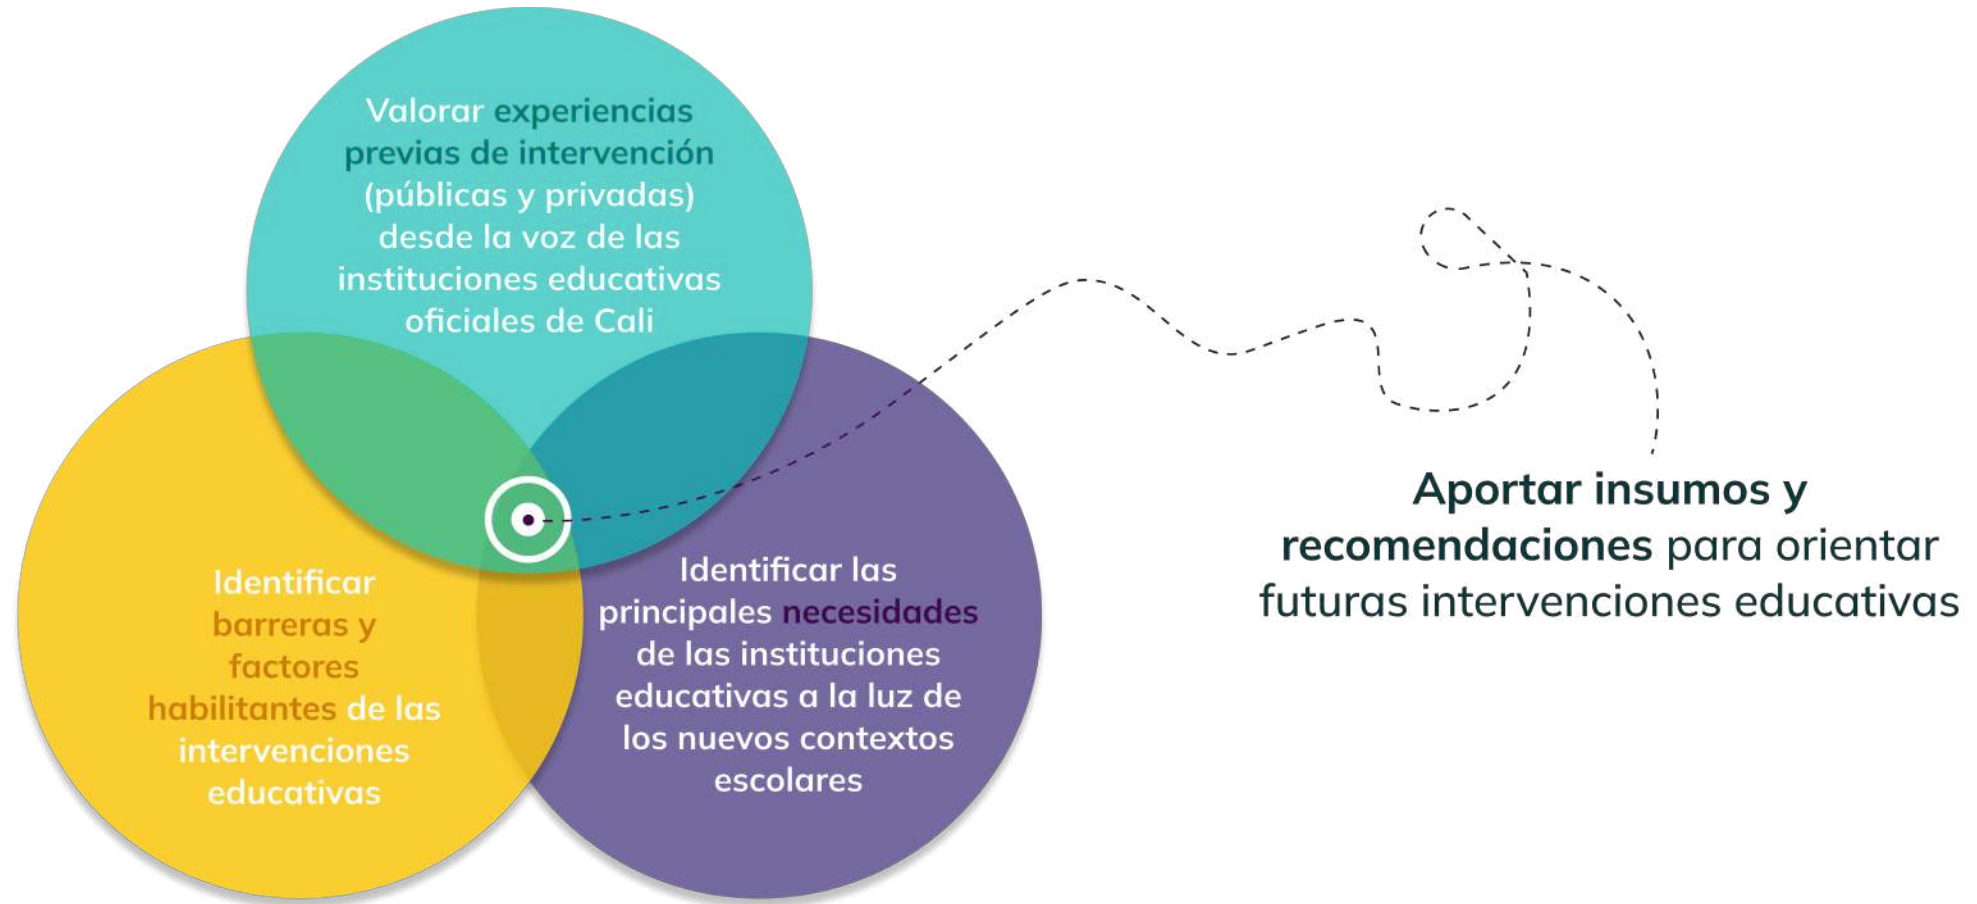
Valorar experiencias previas de intervención (públicas y privadas) desde la voz de las instituciones educativas oficiales de Cali

Identificar barreras y factores habilitantes de las intervenciones educativas

Identificar las principales necesidades de las instituciones educativas a la luz de los nuevos contextos escolares

Aportar insumos y recomendaciones para orientar futuras intervenciones educativas